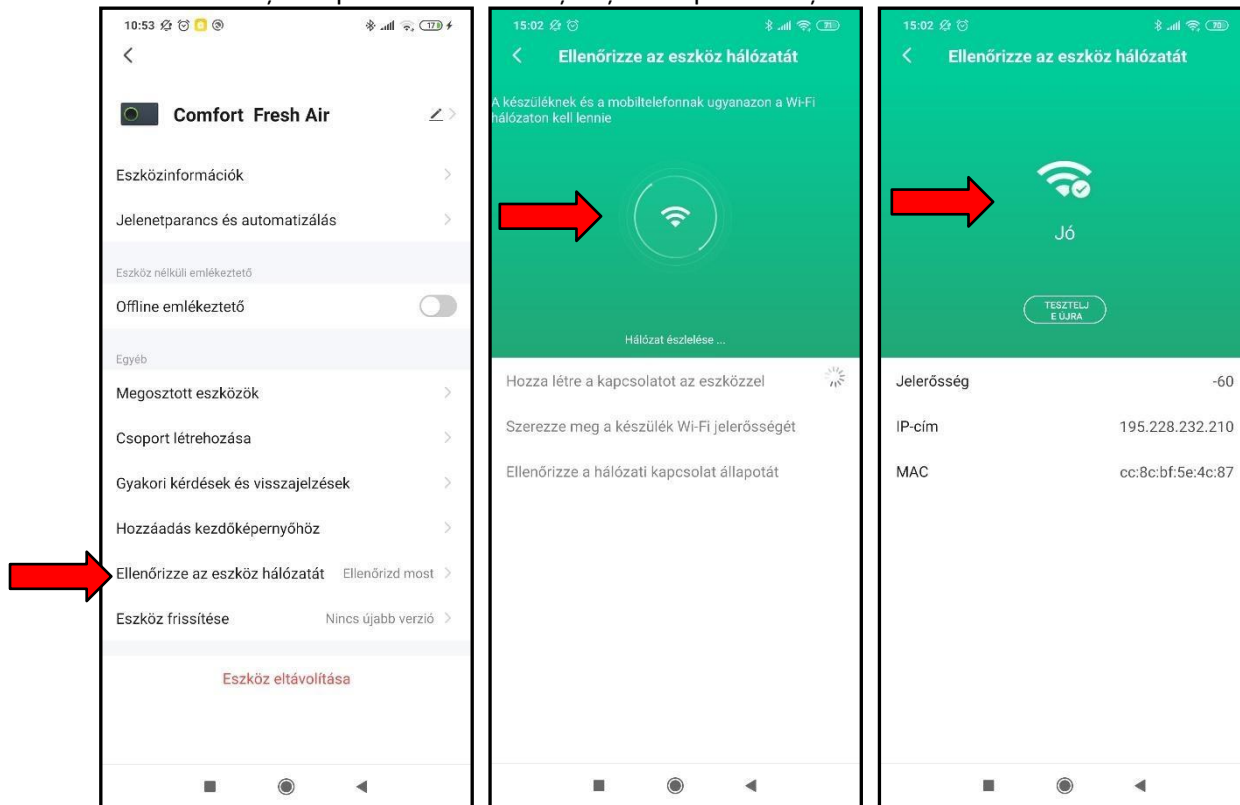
10:53

Comfort Fresh Air

Eszközinformációk

Jelenetparancs és automatizálás

Eszköz nélküli emlékeztető

Offline emlékeztető

Egyéb

Megosztott eszközök

Csoport létrehozása

Gyakori kérdések és visszajelzések

Hozzáadás kezdőképernyőhöz

Ellenőrizze az eszköz hálózatát Ellenőrizd most

Eszköz frissítése Nincs újabb verzió

Eszköz eltávolítása

15:02

Ellenőrizze az eszköz hálózatát

A készüléknek és a mobiltelefonnak ugyanazon a Wi-Fi hálózaton kell lennie

Hálózat észlelése ...

Hozza létre a kapcsolatot az eszközzel

Szerezze meg a készülék Wi-Fi jelerősségét

Ellenőrizze a hálózati kapcsolat állapotát

15:02

Ellenőrizze az eszköz hálózatát

Jó

TESZTELJ E ÚJRA

Jelerősség -60

IP-cím 195.228.232.210

MAC cc:8c:bf:5e:4c:87